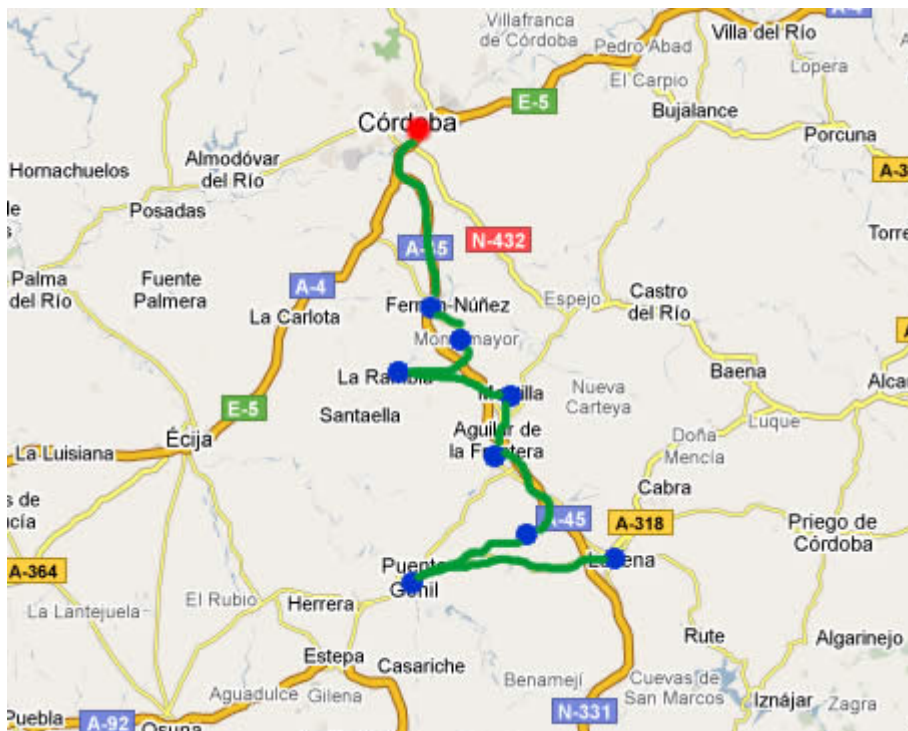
Villafranca de Córdoba
Pedro Abad
Villa del Río
A-4
El Carpio
Lopera
E-5
Córdoba
Bujalance
Porcuna
Hornachuelos
Almodóvar del Río
A-3
le
s
Posadas
A-45
N-432
Torre
Palma del Río
Fuente Palmera
A-4
Fernán-Núñez
Espejo
Castro del Río
La Carlota
Montemayor
La Rambla
Montilla
Nueva Carteya
Baena
Alca
E-5
Santaella
Luque
Aguilar de la Frontera
Doña Mencía
La Luisiana
Écija
s de
cía
Cabra
A-45
A-318
Priego de Córdoba
Puente Genil
Lucena
A-364
La Lantejuela
El Rubio
Herrera
Rute
Algarinejo
Estepa
Casariche
Aguadulce
Gilena
Benamejí
Cuevas de San Marcos
Iznájar
Zagra
Puebla
A-92
Osuna
N-331